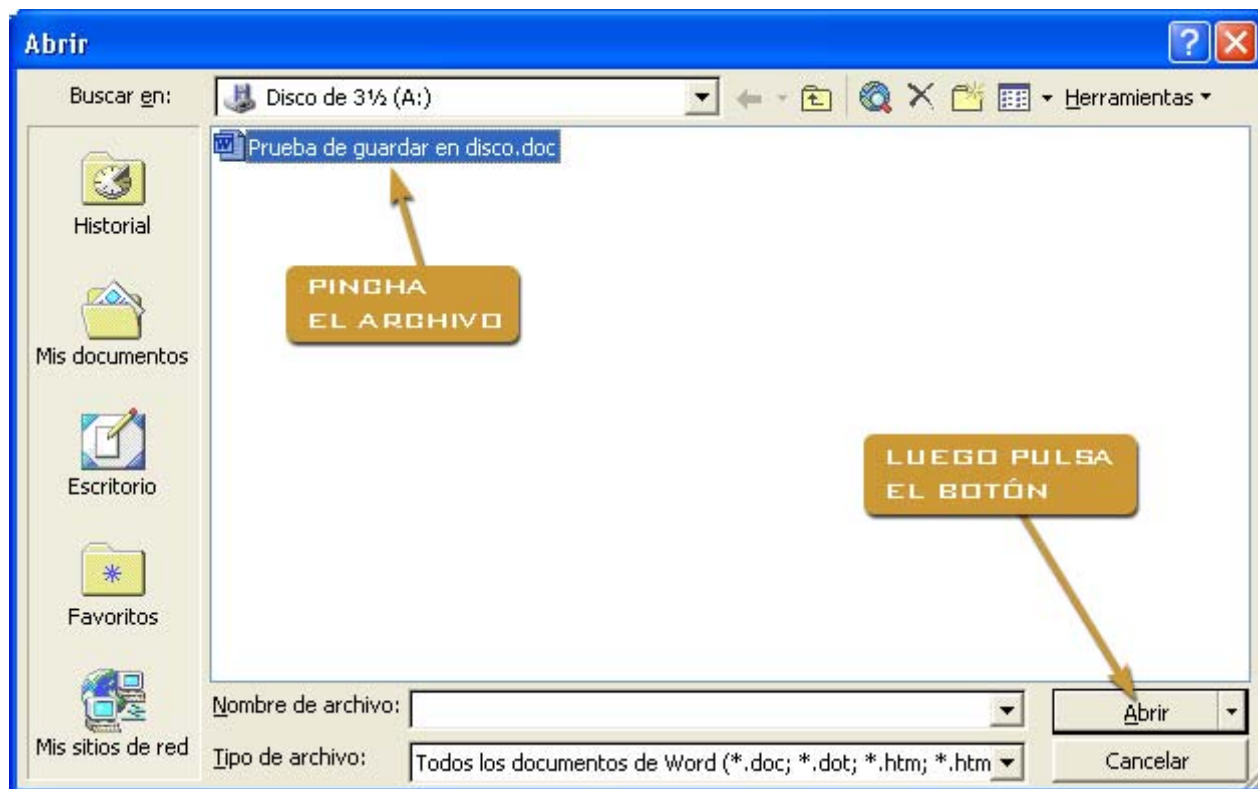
Abrir

Buscar en: Disco de 3½ (A:)

Herramientas

Prueba de guardar en disco.doc

PINCHA EL ARCHIVO

Historial

Mis documentos

Escritorio

Favoritos

Mis sitios de red

LUEGO PULSA EL BOTÓN

Nombre de archivo:

Tipo de archivo: Todos los documentos de Word (*.doc; *.dot; *.htm; *.htm

Abrir

Cancelar